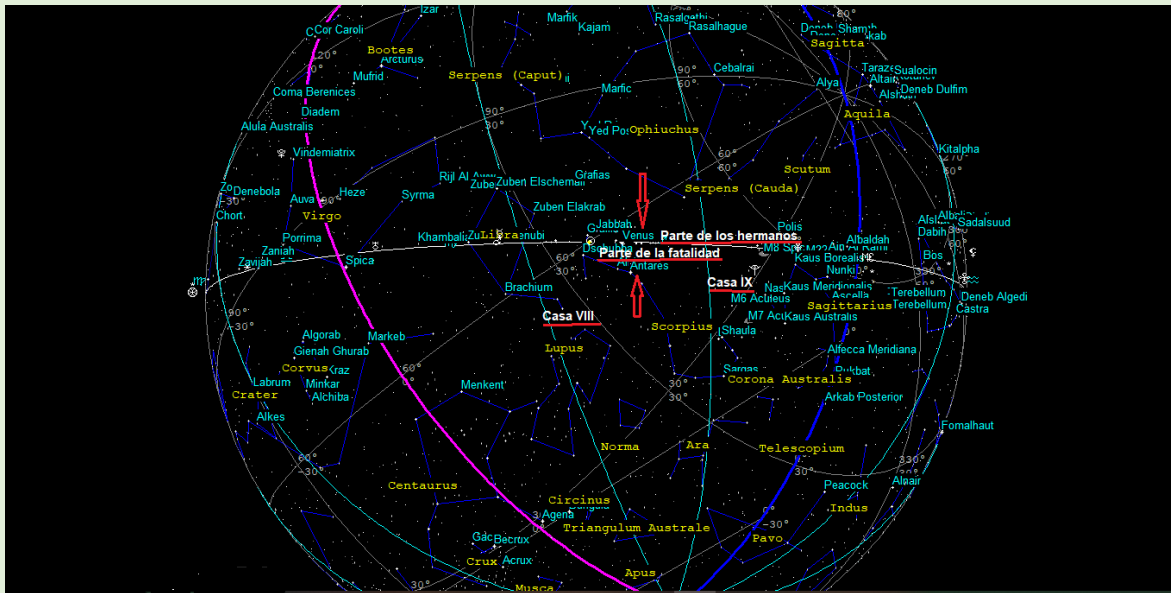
Izar
Cor Caroli
Bootes
Arcturus
Mufrid
Coma Berenices
Diadem
Alula Australis
Vindemiatrix
Denebola
Auva
Heze
Virgo
Chort
Porrima
Zaniah
Zavijah
Spica
Syrma
Khambali
Rijl Al Awwa
Zube
Zuben Elschemali
Zuben Elakrab
Libra
Marfik
Kajam
Serpens (Caput)
Marfic
Yed Post
Ophiuchus
Grafias
Jabbah
Venus
Dschubba
Antares
Rasalgethi
Rasalhague
Cebalrai
Serpens (Cauda)
Scutum
Sagitta
Alya
Tarazed
Altair
Alshain
Sualocin
Deneb Dulfim
Aquila
Kitalpha
Albali
Sadalsuud
Dabih
Bos
Deneb Algedi
Castra
Albaldah
Nunki
Kaus Borealis
Kaus Meridionalis
Ascella
Sagittarius
Kaus Australis
Terebellum
Polis
M8
Parte de los hermanos
Parte de la fatalidad
Casa IX
M6 Aculeus
M7 Acu
Shaula
Scorpius
Brachium
Casa VIII
Lupus
Algorab
Gienah Ghurab
Markeb
Corvus
Kraz
Minkar
Alchiba
Labrum
Crater
Alkes
Menkent
Norma
Ara
Sargas
Corona Australis
Alfecca Meridiana
Rukbat
Arkab Posterior
Telescopium
Fomalhaut
Peacock
Alnair
Indus
Centaurus
Circinus
Agena
Triangulum Australe
Gacrux
Becrux
Acrux
Crux
Pavo
Apus
Musca
60°
30°
90°
-30°
330°